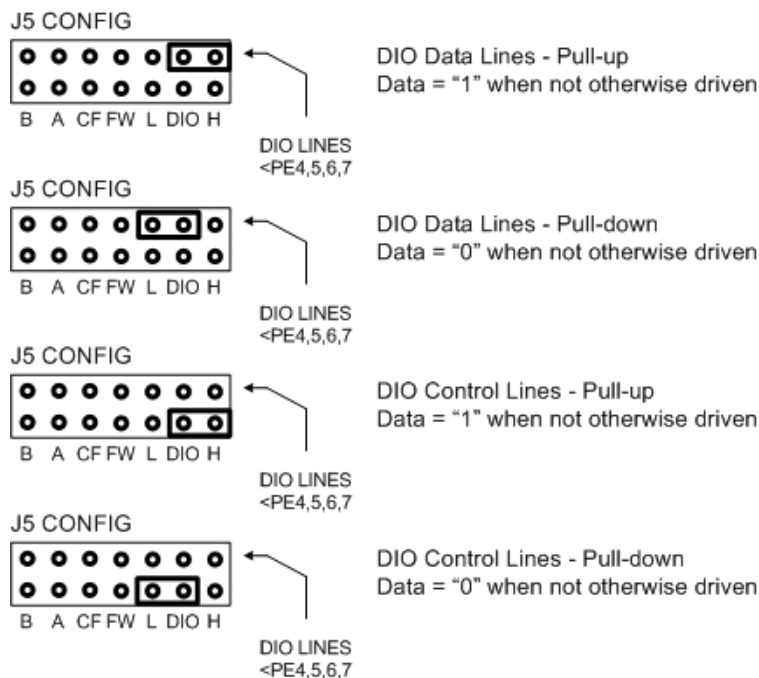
J5 CONFIG

B A CF FW L DIO H

DIO LINES
<PE4,5,6,7

DIO Data Lines - Pull-up
Data = "1" when not otherwise driven

J5 CONFIG

B A CF FW L DIO H

DIO LINES
<PE4,5,6,7

DIO Data Lines - Pull-down
Data = "0" when not otherwise driven

J5 CONFIG

B A CF FW L DIO H

DIO LINES
<PE4,5,6,7

DIO Control Lines - Pull-up
Data = "1" when not otherwise driven

J5 CONFIG

B A CF FW L DIO H

DIO LINES
<PE4,5,6,7

DIO Control Lines - Pull-down
Data = "0" when not otherwise driven